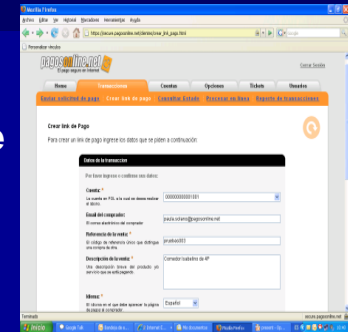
Mozilla Firefox

Archivo Editar Ver Historial Marcadores Herramientas Ayuda

https://secure.pagosonline.net/clientes/crear_link_pago.html

Personalizar vínculos

pagosonline.net

Cerrar Sesión

Home Transacciones Cuentas Opciones Tickets Usuarios

Enviar solicitud de pago Crear link de pago Consultar Estado Procesar en línea Reporte de transacciones

Crear link de Pago

Para crear un link de pago ingrese los datos que se piden a continuación:

Datos de la transacción

Por favor ingrese o confirme sus datos:

Cuenta *
La cuenta en POL a la cual se desea realizar el abono. 0000000000001081

Email del comprador:
El correo electrónico del comprador. paula.solano@pagosonline.net

Referencia de la venta *
El código de referencia único que distingue una compra de otra. prueba003

Descripción de la venta *
Una descripción breve del producto y/o servicio que se está pagando. Comedor batalla de 4P

Idioma *
El idioma en el que debe aparecer la página de pagos al comprador. Español

Terminado secure.pagosonline.net

Inicio Google Talk Bandeja de e... 2 Internet E... Mis documentos Mozilla Firefox prueba - ... Imagen ... 10:41